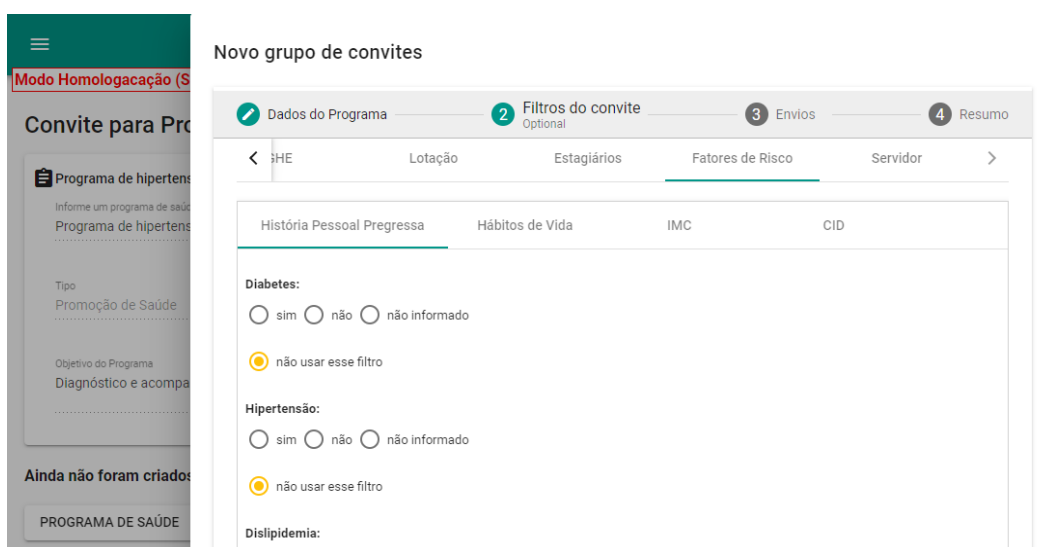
Modo Homologacação (S

Convite para Pro

Programa de hipertens

Informe um programa de saúd
Programa de hipertens

Tipo
Promoção de Saúde

Objetivo do Programa
Diagnóstico e acompa

Ainda não foram criados

PROGRAMA DE SAÚDE

Novo grupo de convites

Dados do Programa
2 Filtros do convite
Optional
3 Envios
4 Resumo

GHE
Lotação
Estagiários
Fatores de Risco
Servidor

História Pessoal Pregressa
Hábitos de Vida
IMC
CID

Diabetes:
sim
não
não informado

não usar esse filtro

Hipertensão:
sim
não
não informado

não usar esse filtro

Dislipidemia: